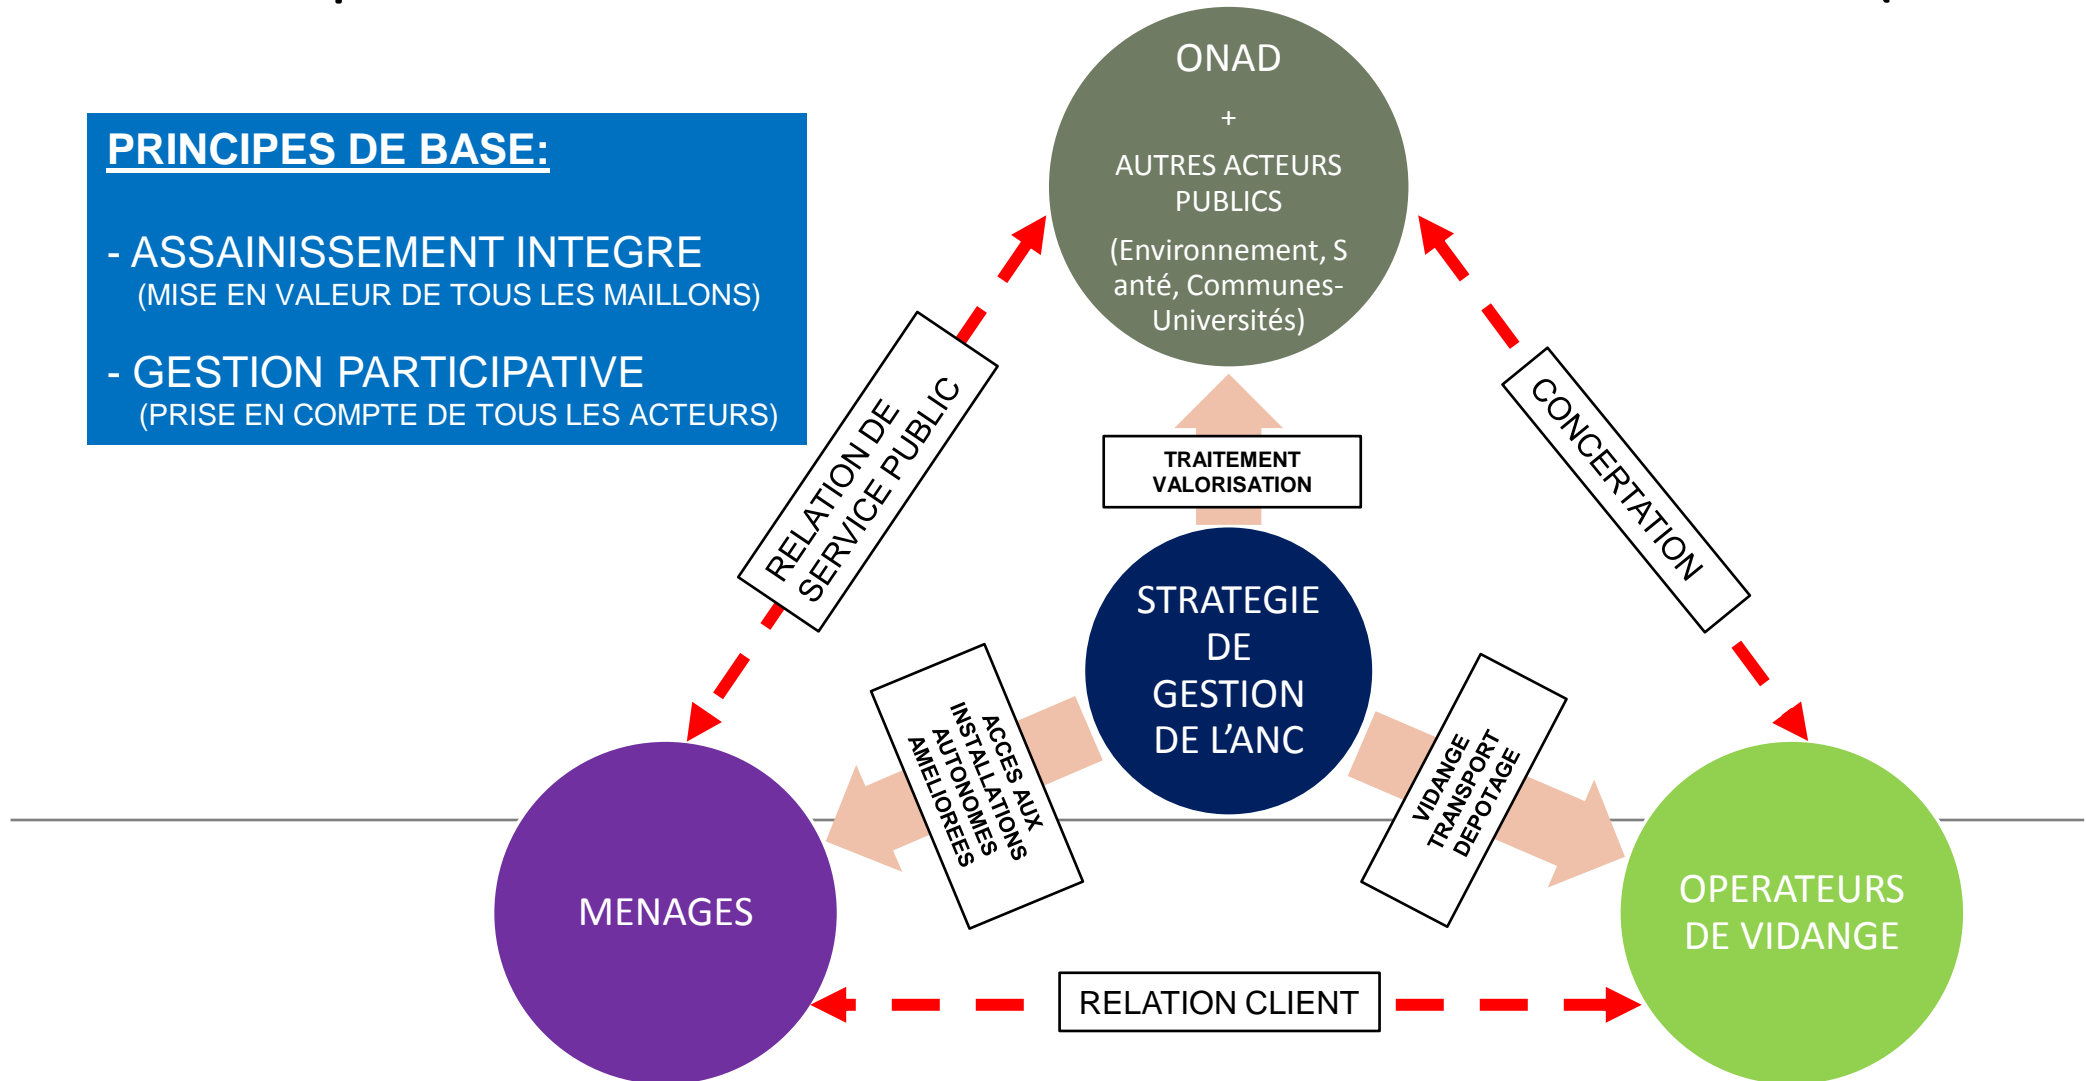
PRINCIPES DE BASE:

- ASSAINISSEMENT INTEGRE
(MISE EN VALEUR DE TOUS LES MAILLONS)

- GESTION PARTICIPATIVE
(PRISE EN COMPTE DE TOUS LES ACTEURS)

ONAD
+
AUTRES ACTEURS PUBLICS
(Environnement, Santé, Communes-Universités)

RELATION DE SERVICE PUBLIC

CONCERTATION

TRAITEMENT VALORISATION

STRATEGIE DE GESTION DE L'ANC

ACCES AUX INSTALLATIONS AUTONOMES AMELIOREES

VIDANGE TRANSPORT DEPOTAGE

MENAGES

OPERATEURS DE VIDANGE

RELATION CLIENT